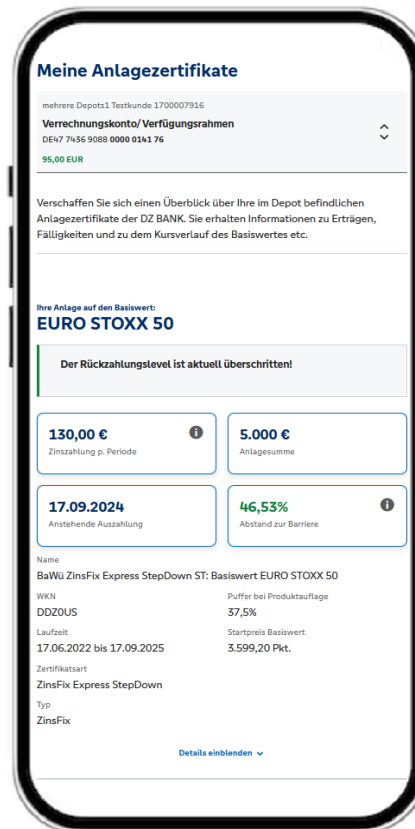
Meine Anlagezertifikate

mehrere Depots1 Testkunde 1700007916

Verrechnungskonto/ Verfügungsrahmen

DE47 7436 9088 0000 0141 76

95,00 EUR

Verschaffen Sie sich einen Überblick über Ihre im Depot befindlichen Anlagezertifikate der DZ BANK. Sie erhalten Informationen zu Erträgen, Fälligkeiten und zu dem Kursverlauf des Basiswertes etc.

Ihre Anlage auf den Basiswert:

EURO STOXX 50

Der Rückzahlungslevel ist aktuell überschritten!

130,00 €

Zinszahlung p. Periode

5.000 €

Anlagesumme

17.09.2024

Anstehende Auszahlung

46,53%

Abstand zur Barriere

Name

BaWü ZinsFix Express StepDown ST: Basiswert EURO STOXX 50

WKN

DDZ0US

Puffer bei Produktauflage

37,5%

Laufzeit

17.06.2022 bis 17.09.2025

Startpreis Basiswert

3.599,20 Pkt.

Zertifikatsart

ZinsFix Express StepDown

Typ

ZinsFix

Details einblenden